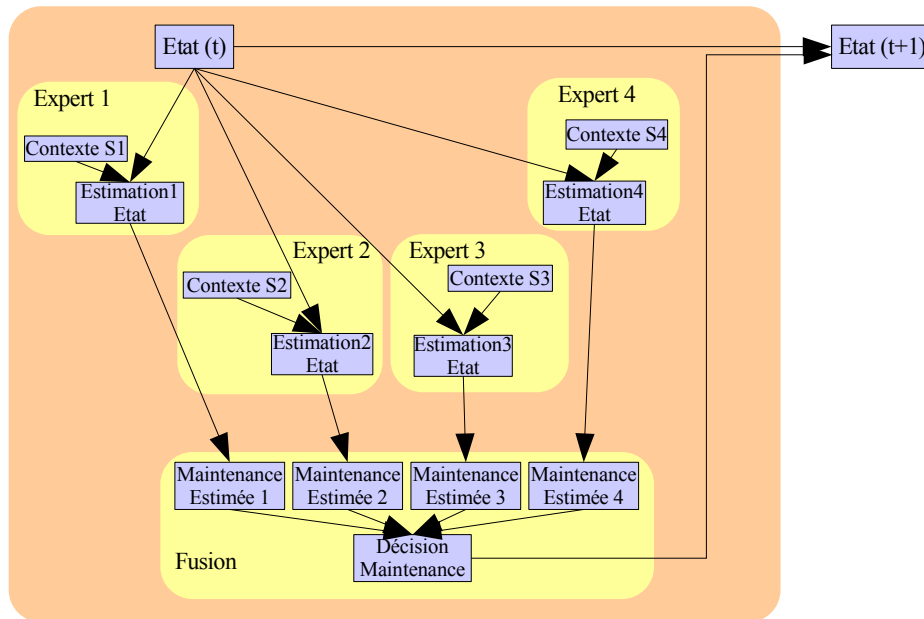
Etat (t)

Etat (t+1)

Expert 1

Contexte S1

Estimation1 Etat

Expert 4

Contexte S4

Estimation4 Etat

Expert 2

Contexte S2

Estimation2 Etat

Expert 3

Contexte S3

Estimation3 Etat

Maintenance Estimée 1

Maintenance Estimée 2

Maintenance Estimée 3

Maintenance Estimée 4

Fusion

Décision Maintenance